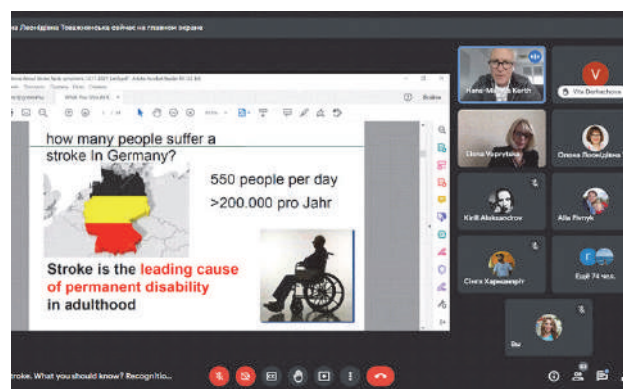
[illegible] Леонідівна Товажнянська сейчас на главном экране

how many people suffer a stroke In Germany?

550 people per day
>200.000 pro Jahr

Stroke is the leading cause of permanent disability in adulthood

Hans-Michael Korth
Vita Berbechova
Elena Voprytska
Олена Леонідівна
Kirill Aleksandrov
Alla Pernyk
Ещё 74 чел.
Вы

stroke. What you should know? Recognitio...